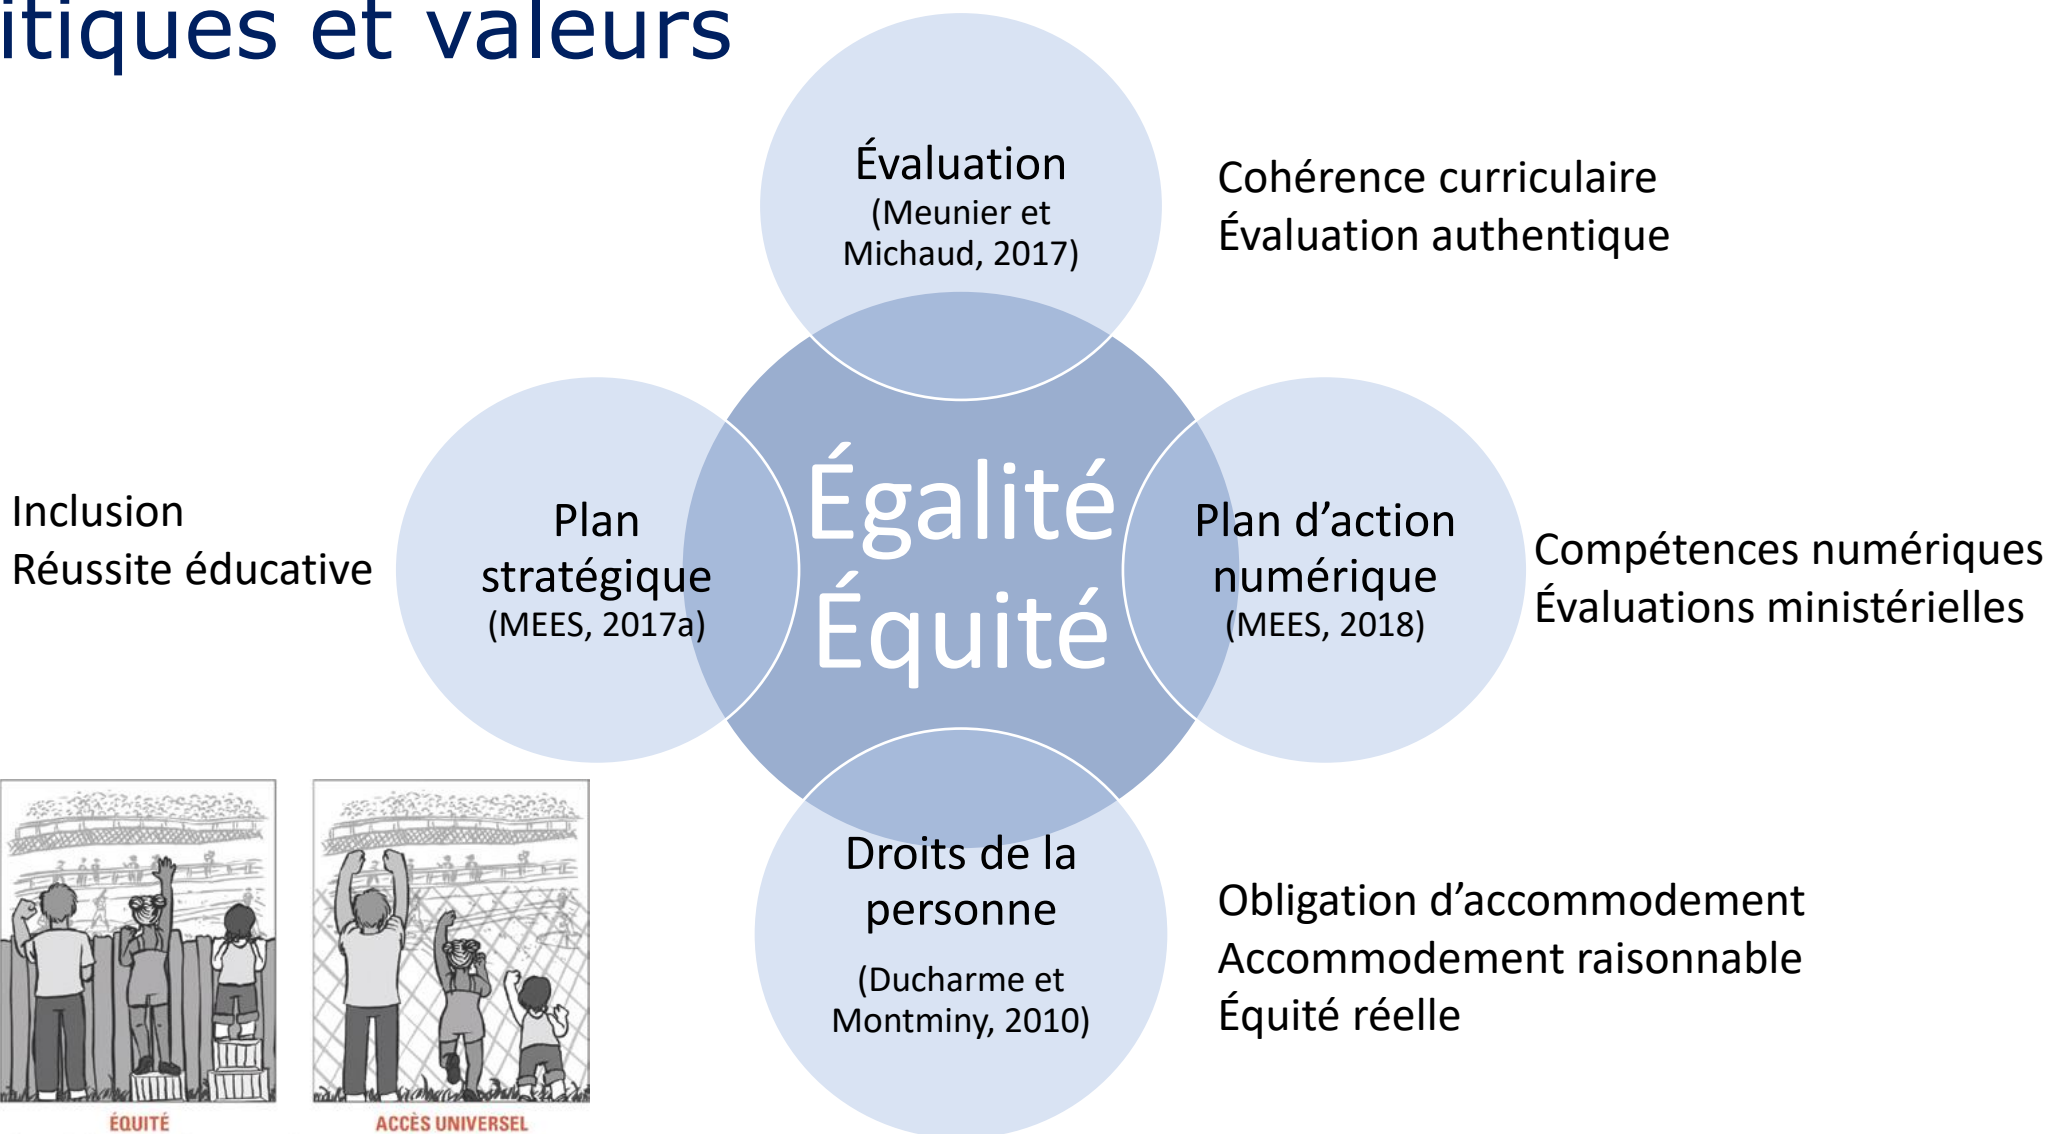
itiques et valeurs

Évaluation
(Meunier et Michaud, 2017)

Cohérence curriculaire
Évaluation authentique

Inclusion
Réussite éducative

Plan stratégique
(MEES, 2017a)

Égalité
Équité

Plan d'action numérique
(MEES, 2018)

Compétences numériques
Évaluations ministérielles

Droits de la personne
(Ducharme et Montminy, 2010)

Obligation d'accommodement
Accommodement raisonnable
Équité réelle

ÉQUITÉ

ACCÈS UNIVERSEL